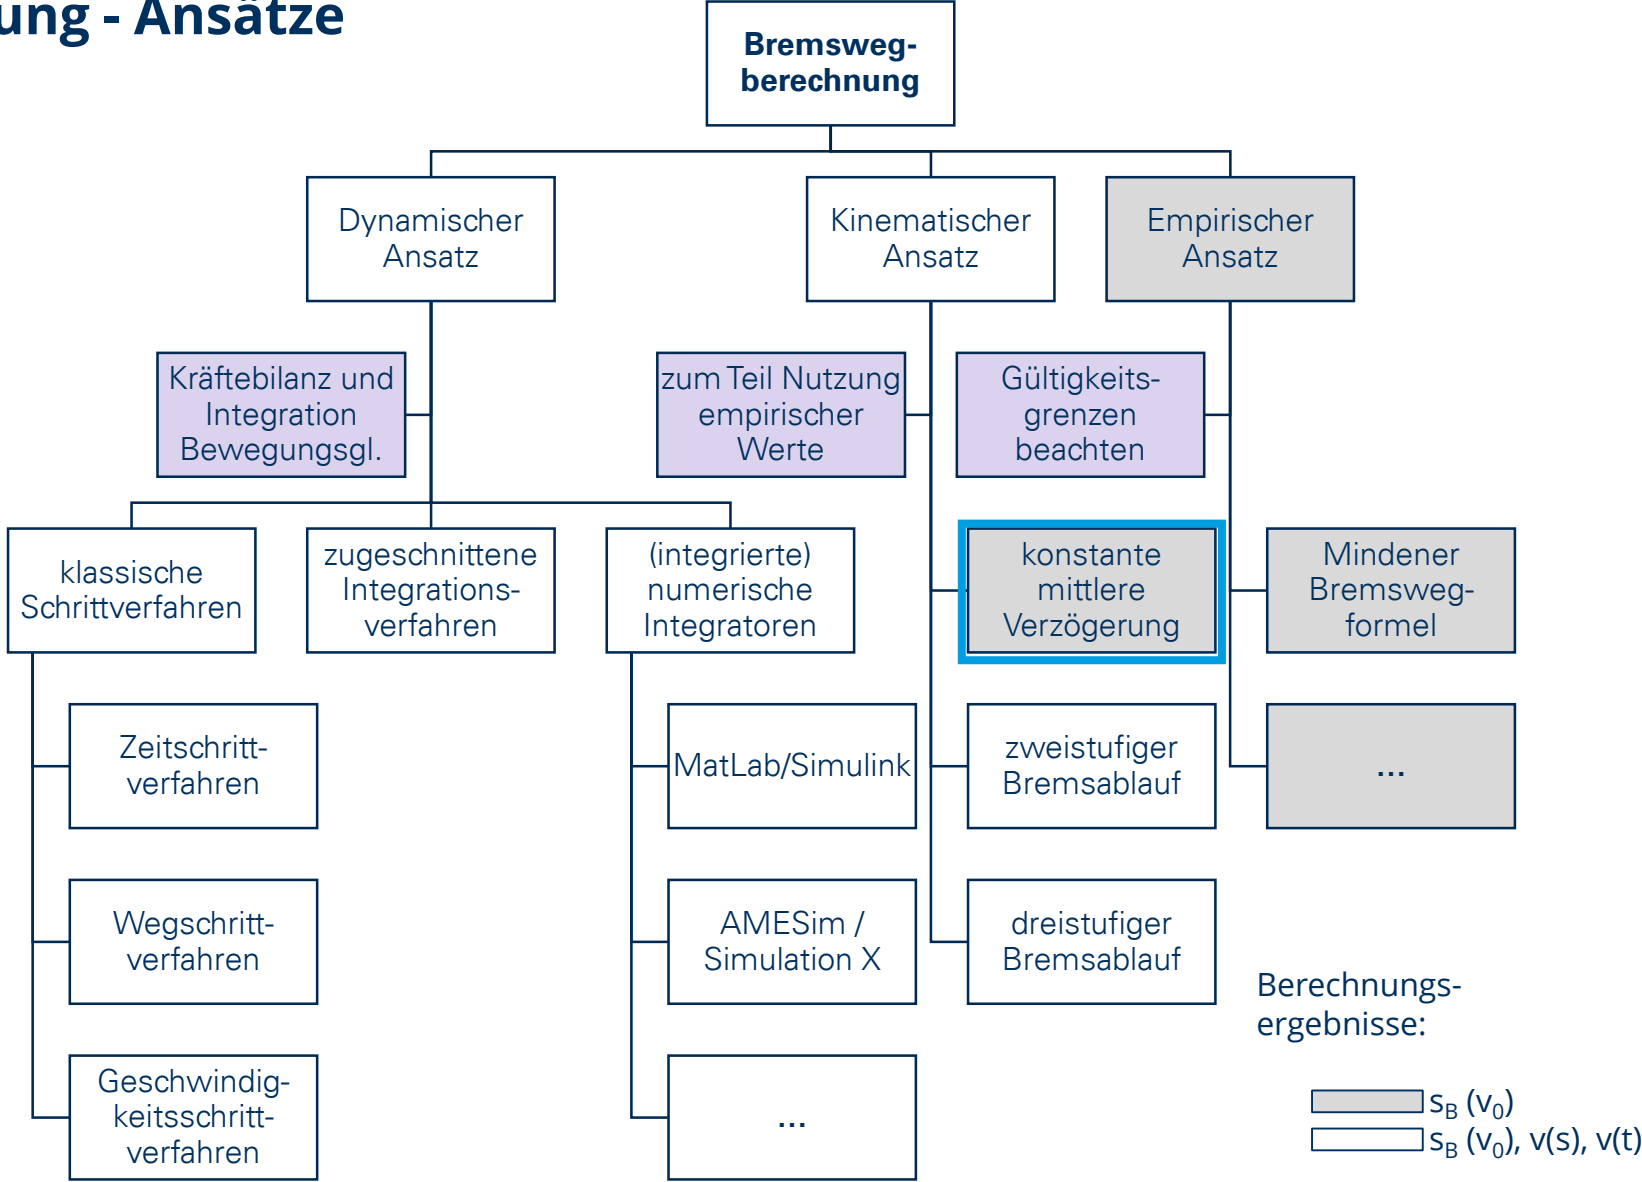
ung - Ansätze

Bremswegberechnung

Dynamischer Ansatz

Kinematischer Ansatz

Empirischer Ansatz

Kräftebilanz und Integration Bewegungsgl.

zum Teil Nutzung empirischer Werte

Gültigkeitsgrenzen beachten

klassische Schrittverfahren

zugeschnittene Integrationsverfahren

(integrierte) numerische Integratoren

konstante mittlere Verzögerung

Mindener Bremswegformel

Zeitschrittverfahren

MatLab/Simulink

zweistufiger Bremsablauf

...

Wegschrittverfahren

AMESim / Simulation X

dreistufiger Bremsablauf

Geschwindigkeitsschrittverfahren

...

Berechnungsergebnisse:

$s_B$ $(v_0)$

$s_B$ $(v_0)$, $v(s)$, $v(t)$